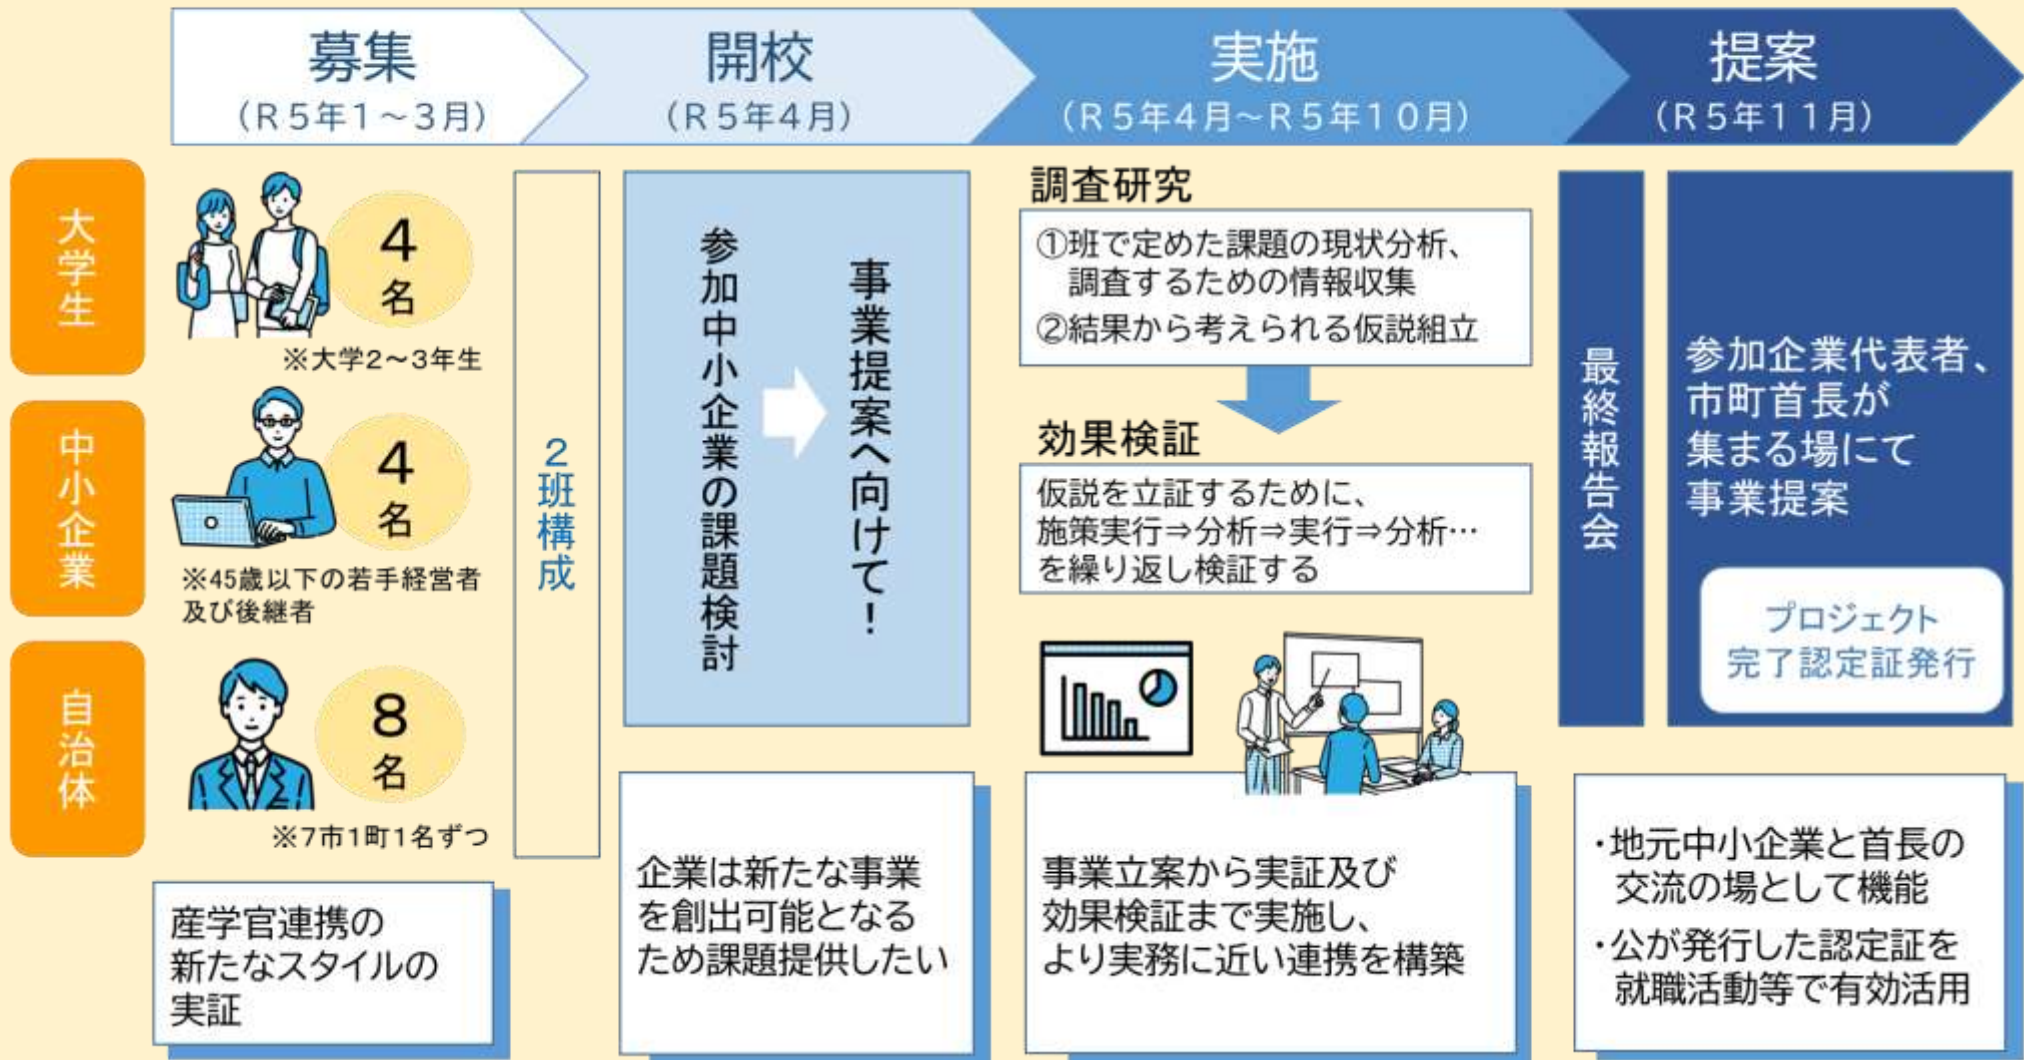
募集
（R５年１～３月）

開校
（R５年４月）

実施
（R５年４月～R５年１０月）

提案
（R５年１１月）

大学生
4名
※大学2～3年生

中小企業
4名
※45歳以下の若手経営者及び後継者

自治体
8名
※7市1町1名ずつ

２班構成

産学官連携の新たなスタイルの実証

参加中小企業の課題検討

事業提案へ向けて！

企業は新たな事業を創出可能となるため課題提供したい

調査研究
①班で定めた課題の現状分析、調査するための情報収集
②結果から考えられる仮説組立

効果検証
仮説を立証するために、施策実行⇒分析⇒実行⇒分析…を繰り返し検証する

事業立案から実証及び効果検証まで実施し、より実務に近い連携を構築

最終報告会

参加企業代表者、市町首長が集まる場にて事業提案

プロジェクト完了認定証発行

・地元中小企業と首長の交流の場として機能
・公が発行した認定証を就職活動等で有効活用